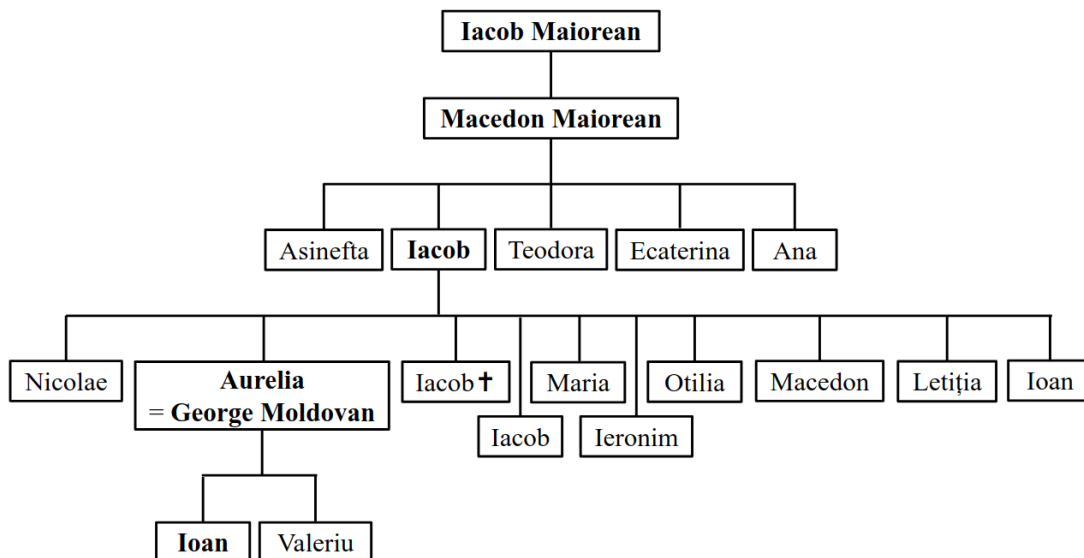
**Iacob Maiorean**

**Macedon Maiorean**

Asinefta | **Iacob** | Teodora | Ecaterina | Ana

Nicolae | **Aurelia = George Moldovan** | Iacob ✝ | Iacob | Maria | Ieronim | Otilia | Macedon | Letiția | Ioan

**Ioan** | Valeriu